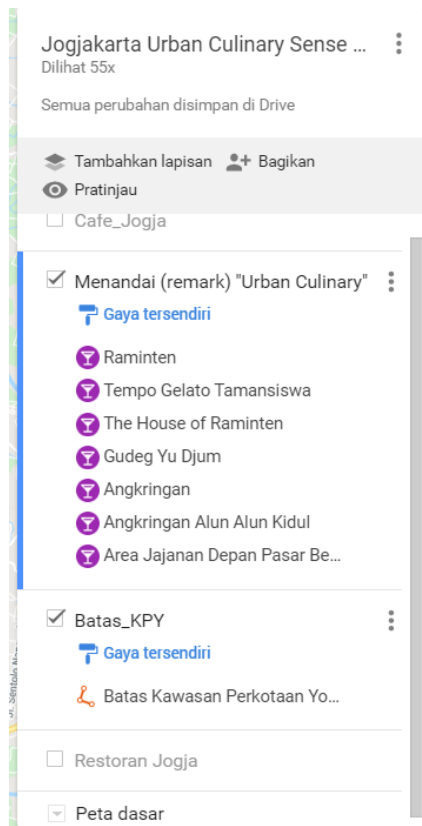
Jogjakarta Urban Culinary Sense ...
Dilihat 55x

Semua perubahan disimpan di Drive

Tambahkan lapisan
Bagikan
Pratinjau

Cafe_Jogja

Menandai (remark) "Urban Culinary"
Gaya tersendiri
Raminten
Tempo Gelato Tamansiswa
The House of Raminten
Gudeg Yu Djum
Angkringan
Angkringan Alun Alun Kidul
Area Jajanan Depan Pasar Be...

Batas_KPY
Gaya tersendiri
Batas Kawasan Perkotaan Yo...

Restoran Jogja

Peta dasar